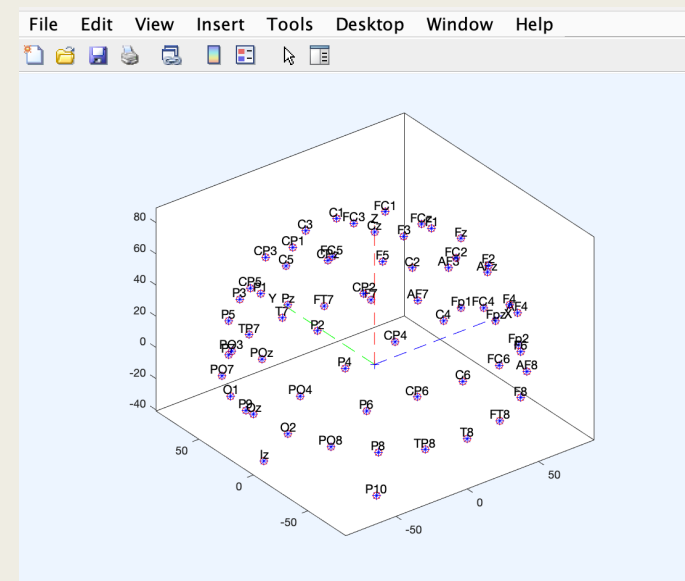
File Edit View Insert Tools Desktop Window Help

80
60
40
20
0
-20
-40
50
0
-50
-50
0
50

C1 FC3 Z FC1
C3 Cz F3 FCz1 Fz
CP1 FC5 FC2
CP3 C5 C1z F5 C2 AF3 F2 AFz
CP5 P1 CP2 AF7 Fp1 FC4 F4
P3 Y Pz FT7 F7 C4 FpzX AF4
T7
P5 P2 Fp2
TP7 CP4 F6
PO3 FC6 AF8
POz P4
PO7 C6
O1 PO4 F8
P9 Oz P6 CP6
FT8
O2 T8
PO8 P8 TP8
Iz
P10